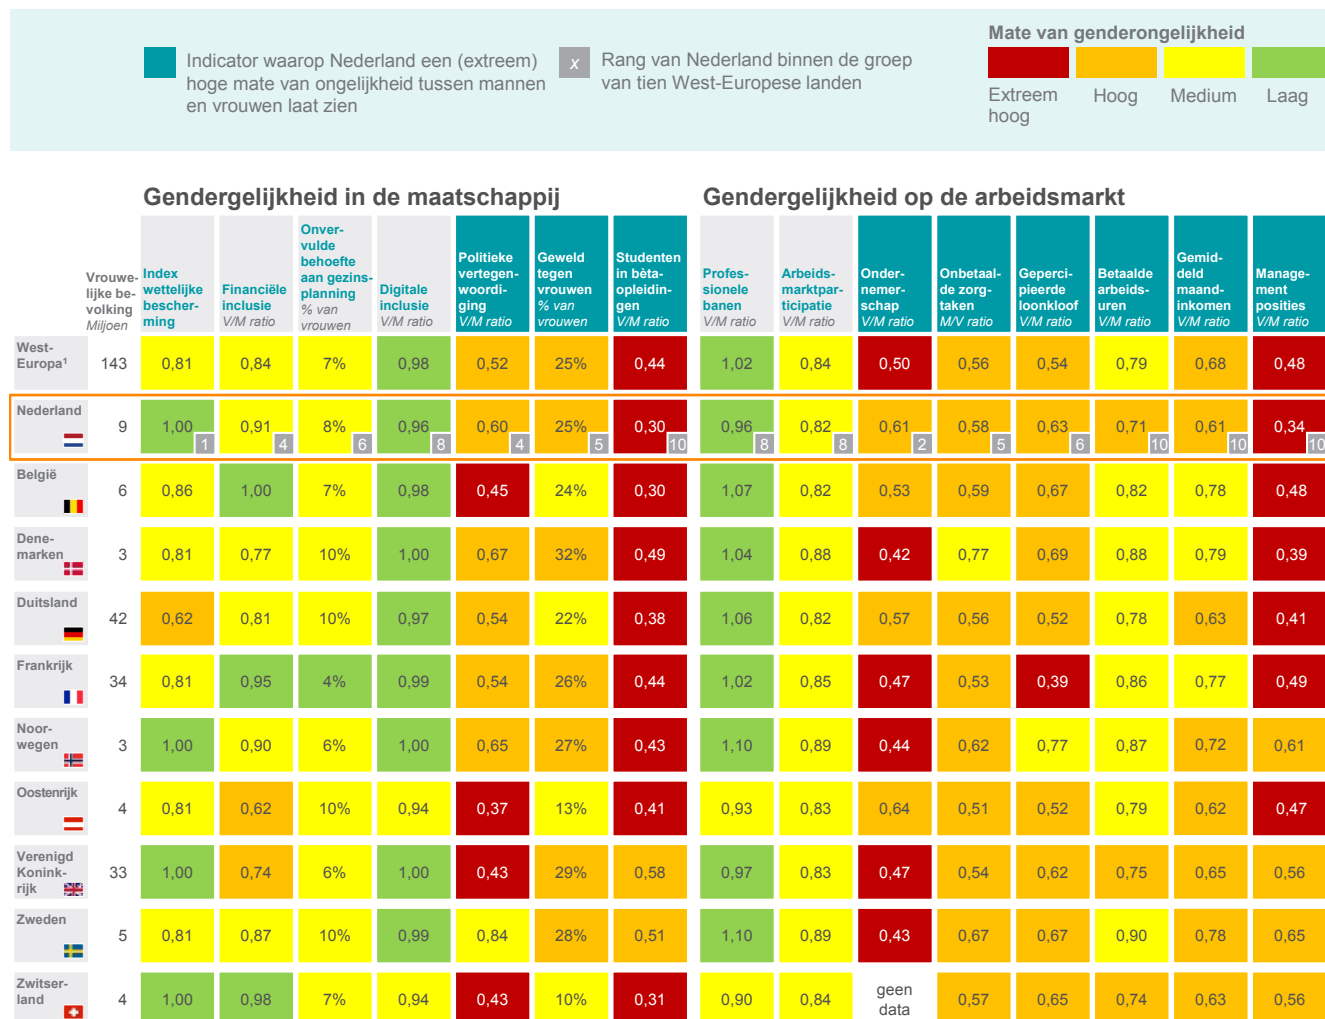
Indicator waarop Nederland een (extreem) hoge mate van ongelijkheid tussen mannen en vrouwen laat zien

x Rang van Nederland binnen de groep van tien West-Europese landen

Mate van genderongelijkheid

Extreem hoog | Hoog | Medium | Laag

Gendergelijkheid in de maatschappij

Gendergelijkheid op de arbeidsmarkt

| | Vrouwelijke bevolking Miljoen | Index wettelijke bescherming | Financiële inclusie V/M ratio | Onvervulde behoefte aan gezinsplanning % van vrouwen | Digitale inclusie V/M ratio | Politieke vertegenwoordiging V/M ratio | Geweld tegen vrouwen % van vrouwen | Studenten in bèta-opleidingen V/M ratio | Professionele banen V/M ratio | Arbeidsmarktparticipatie V/M ratio | Ondernemerschap V/M ratio | Onbetaalde zorgtaken M/V ratio | Gepercipieerde loonkloof V/M ratio | Betaalde arbeidsuren V/M ratio | Gemiddeld maandinkomen V/M ratio | Management posities V/M ratio |
|---|---|---|---|---|---|---|---|---|---|---|---|---|---|---|---|---|
| West-Europa¹ | 143 | 0,81 | 0,84 | 7% | 0,98 | 0,52 | 25% | 0,44 | 1,02 | 0,84 | 0,50 | 0,56 | 0,54 | 0,79 | 0,68 | 0,48 |
| Nederland | 9 | 1,00 1 | 0,91 4 | 8% 6 | 0,96 8 | 0,60 4 | 25% 5 | 0,30 10 | 0,96 8 | 0,82 8 | 0,61 2 | 0,58 5 | 0,63 6 | 0,71 10 | 0,61 10 | 0,34 10 |
| België | 6 | 0,86 | 1,00 | 7% | 0,98 | 0,45 | 24% | 0,30 | 1,07 | 0,82 | 0,53 | 0,59 | 0,67 | 0,82 | 0,78 | 0,48 |
| Denemarken | 3 | 0,81 | 0,77 | 10% | 1,00 | 0,67 | 32% | 0,49 | 1,04 | 0,88 | 0,42 | 0,77 | 0,69 | 0,88 | 0,79 | 0,39 |
| Duitsland | 42 | 0,62 | 0,81 | 10% | 0,97 | 0,54 | 22% | 0,38 | 1,06 | 0,82 | 0,57 | 0,56 | 0,52 | 0,78 | 0,63 | 0,41 |
| Frankrijk | 34 | 0,81 | 0,95 | 4% | 0,99 | 0,54 | 26% | 0,44 | 1,02 | 0,85 | 0,47 | 0,53 | 0,39 | 0,86 | 0,77 | 0,49 |
| Noorwegen | 3 | 1,00 | 0,90 | 6% | 1,00 | 0,65 | 27% | 0,43 | 1,10 | 0,89 | 0,44 | 0,62 | 0,77 | 0,87 | 0,72 | 0,61 |
| Oostenrijk | 4 | 0,81 | 0,62 | 10% | 0,94 | 0,37 | 13% | 0,41 | 0,93 | 0,83 | 0,64 | 0,51 | 0,52 | 0,79 | 0,62 | 0,47 |
| Verenigd Koninkrijk | 33 | 1,00 | 0,74 | 6% | 1,00 | 0,43 | 29% | 0,58 | 0,97 | 0,83 | 0,47 | 0,54 | 0,62 | 0,75 | 0,65 | 0,56 |
| Zweden | 5 | 0,81 | 0,87 | 10% | 0,99 | 0,84 | 28% | 0,51 | 1,10 | 0,89 | 0,43 | 0,67 | 0,67 | 0,90 | 0,78 | 0,65 |
| Zwitserland | 4 | 1,00 | 0,98 | 7% | 0,94 | 0,43 | 10% | 0,31 | 0,90 | 0,84 | geen data | 0,57 | 0,65 | 0,74 | 0,63 | 0,56 |